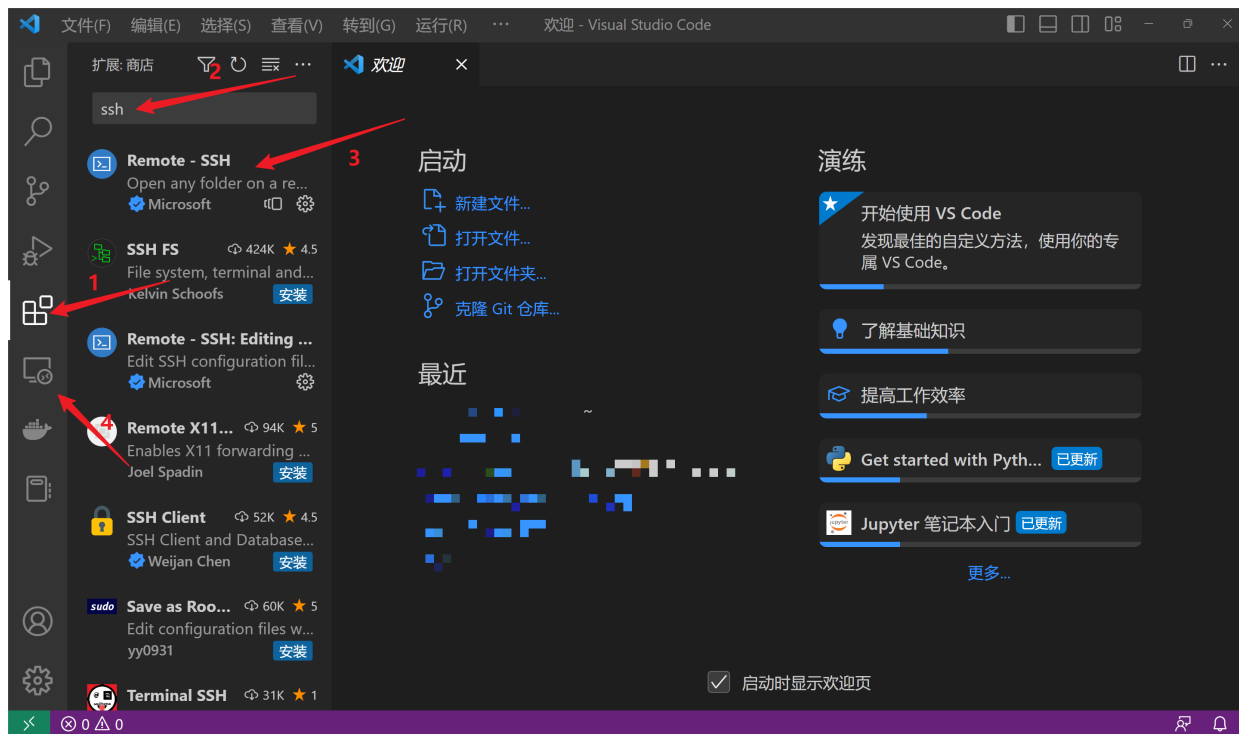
文件(F) 编辑(E) 选择(S) 查看(V) 转到(G) 运行(R) ··· 欢迎 - Visual Studio Code

扩展: 商店

2

ssh

3

Remote - SSH
Open any folder on a re...
Microsoft

SSH FS 424K ★ 4.5
File system, terminal and...
Kelvin Schoofs 安装

1

Remote - SSH: Editing ...
Edit SSH configuration fil...
Microsoft

4

Remote X11... 94K ★ 5
Enables X11 forwarding ...
Joel Spadin 安装

SSH Client 52K ★ 4.5
SSH Client and Database...
Weijan Chen 安装

sudo Save as Roo... 60K ★ 5
Edit configuration files w...
yy0931 安装

Terminal SSH 31K ★ 1

欢迎

启动
新建文件...
打开文件...
打开文件夹...
克隆 Git 仓库...

最近

演练
开始使用 VS Code
发现最佳的自定义方法，使用你的专属 VS Code。

了解基础知识

提高工作效率

Get started with Pyth... 已更新

Jupyter 笔记本入门 已更新

更多...

启动时显示欢迎页

⊗ 0 ⚠ 0